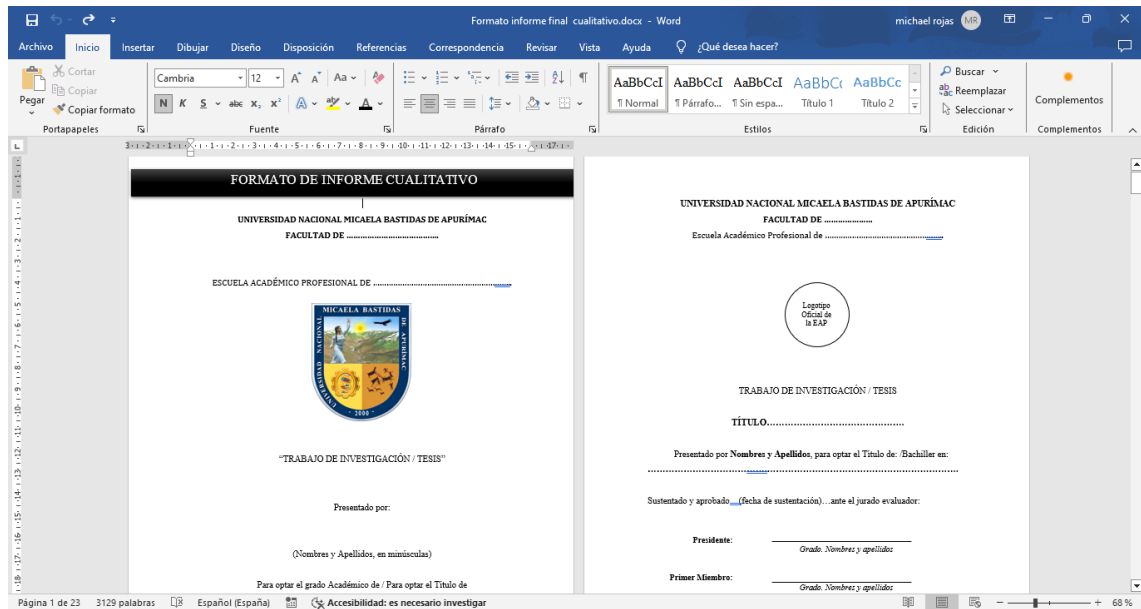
Formato informe final cualitativo.docx - Word

michael rojas MR

Archivo Inicio Insertar Dibujar Diseño Disposición Referencias Correspondencia Revisar Vista Ayuda ¿Qué desea hacer?

Cortar
Copiar
Pegar
Copiar formato
Portapapeles

Cambria 12
N K S abc $x_2$ $x^2$
Fuente

Párrafo

AaBbCcI ¶ Normal
AaBbCcI ¶ Párrafo...
AaBbCcI ¶ Sin espa...
AaBbCc Título 1
AaBbCc Título 2
Estilos

Buscar
Reemplazar
Seleccionar
Edición

Complementos
Complementos

FORMATO DE INFORME CUALITATIVO

UNIVERSIDAD NACIONAL MICAELA BASTIDAS DE APURÍMAC
FACULTAD DE ........................................

ESCUELA ACADÉMICO PROFESIONAL DE ............................................................

MICAELA BASTIDAS
UNIVERSIDAD NACIONAL DE APURIMAC
2000

"TRABAJO DE INVESTIGACIÓN / TESIS"

Presentado por:

(Nombres y Apellidos, en minúsculas)

Para optar el grado Académico de / Para optar el Título de

UNIVERSIDAD NACIONAL MICAELA BASTIDAS DE APURÍMAC
FACULTAD DE .....................
Escuela Académico Profesional de ..........................................................

Logotipo Oficial de la EAP

TRABAJO DE INVESTIGACIÓN / TESIS

TÍTULO................................................

Presentado por Nombres y Apellidos, para optar el Título de: /Bachiller en:
..........................................................................................................

Sustentado y aprobado...(fecha de sustentación)...ante el jurado evaluador:

Presidente:
Grado. Nombres y apellidos

Primer Miembro:
Grado. Nombres y apellidos

Página 1 de 23 3129 palabras Español (España) Accesibilidad: es necesario investigar 68 %